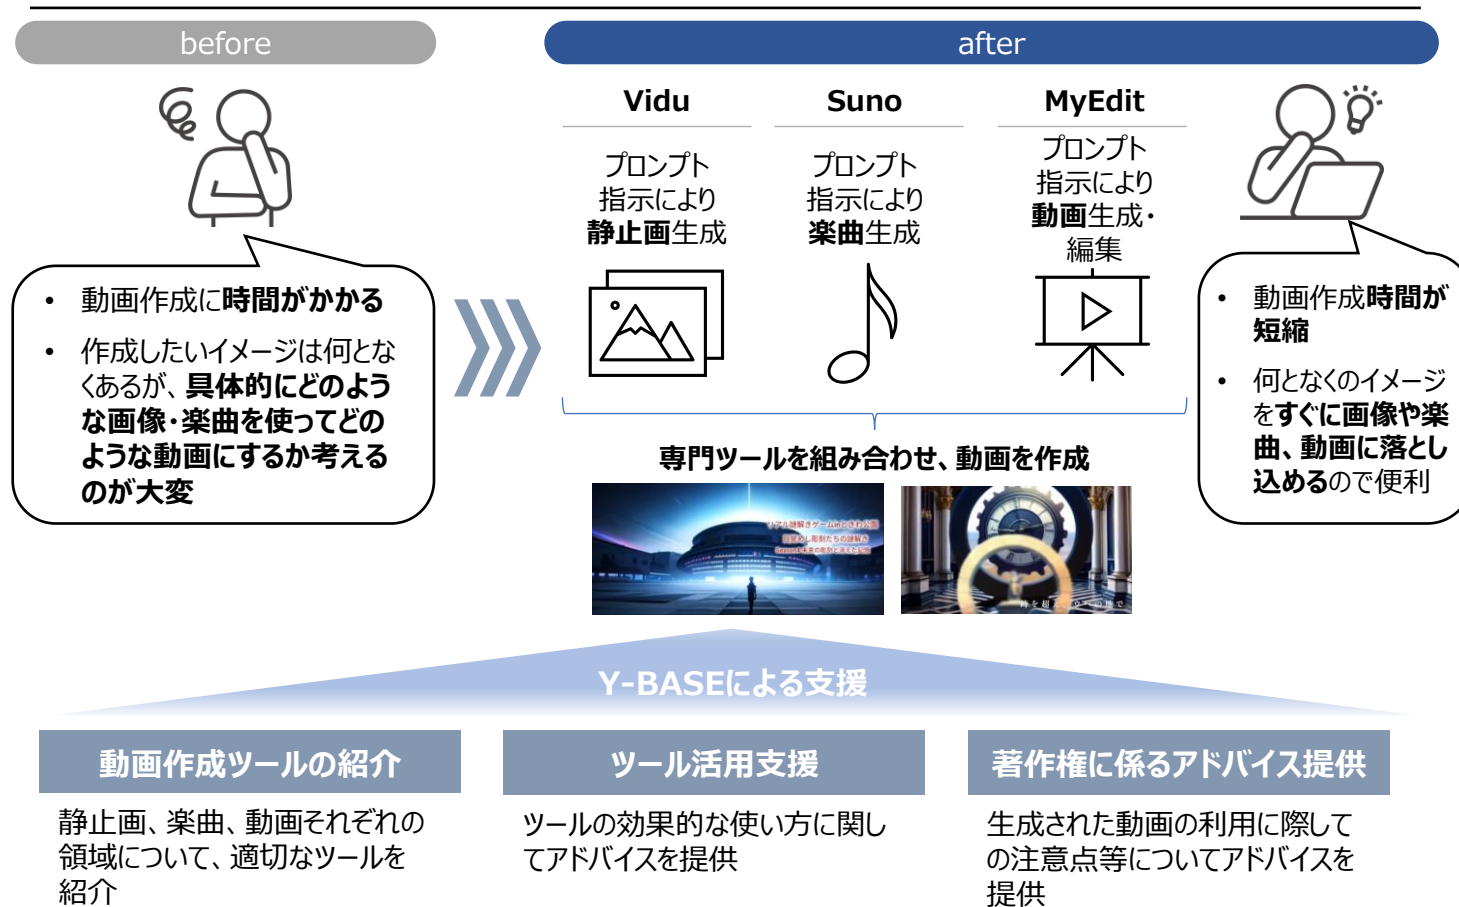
before

after

Vidu

プロンプト指示により**静止画**生成

Suno

プロンプト指示により**楽曲**生成

MyEdit

プロンプト指示により**動画**生成・編集

• 動画作成に時間がかかる

• 作成したいイメージは何となくあるが、具体的にどのような画像・楽曲を使ってどのような動画にするか考えるのが大変

• 動画作成時間が短縮

• 何となくのイメージをすぐに画像や楽曲、動画に落とし込めるので便利

専門ツールを組み合わせ、動画を作成

Y-BASEによる支援

動画作成ツールの紹介

静止画、楽曲、動画それぞれの領域について、適切なツールを紹介

ツール活用支援

ツールの効果的な使い方に関してアドバイスを提供

著作権に係るアドバイス提供

生成された動画の利用に際しての注意点等についてアドバイスを提供